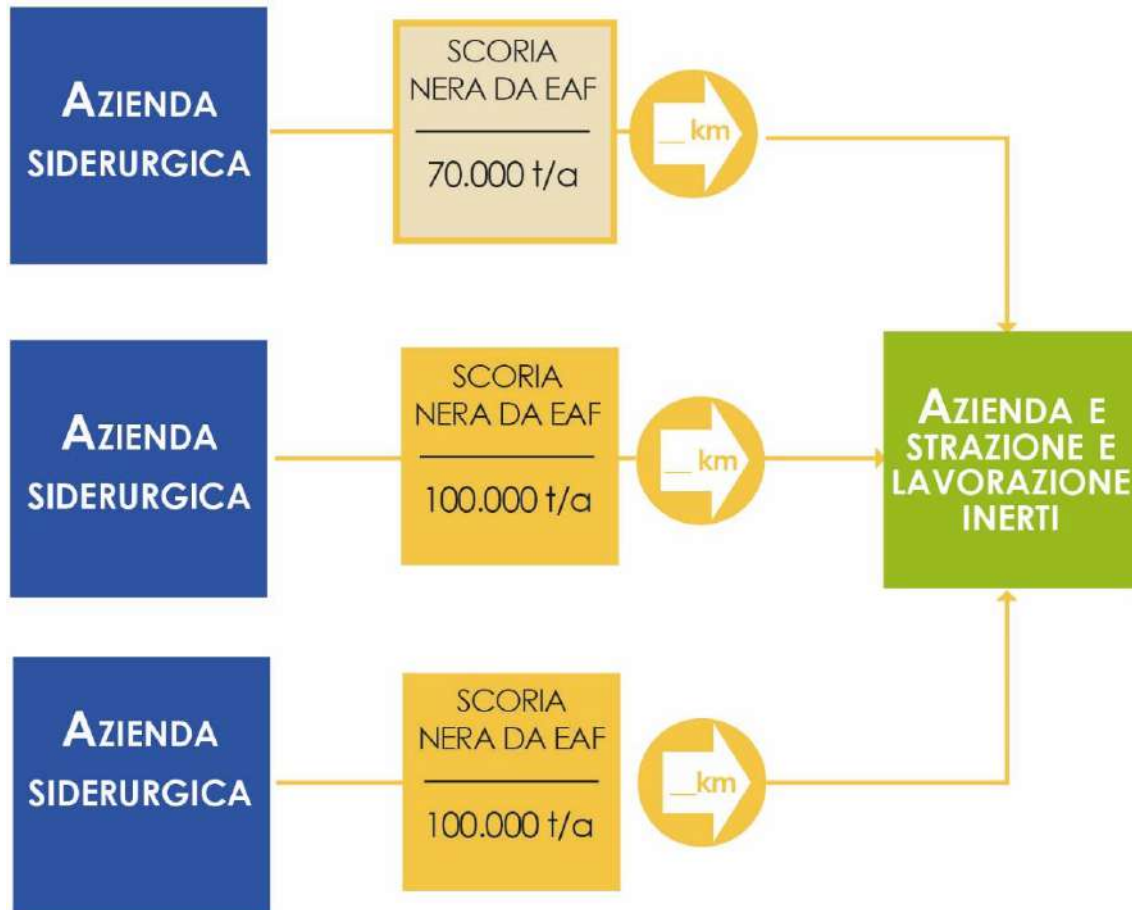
AZIENDA SIDERURGICA

SCORIA NERA DA EAF

70.000 t/a

__ km

AZIENDA SIDERURGICA

SCORIA NERA DA EAF

100.000 t/a

__ km

AZIENDA SIDERURGICA

SCORIA NERA DA EAF

100.000 t/a

__ km

AZIENDA E STRAZIONE E LAVORAZIONE INERTI